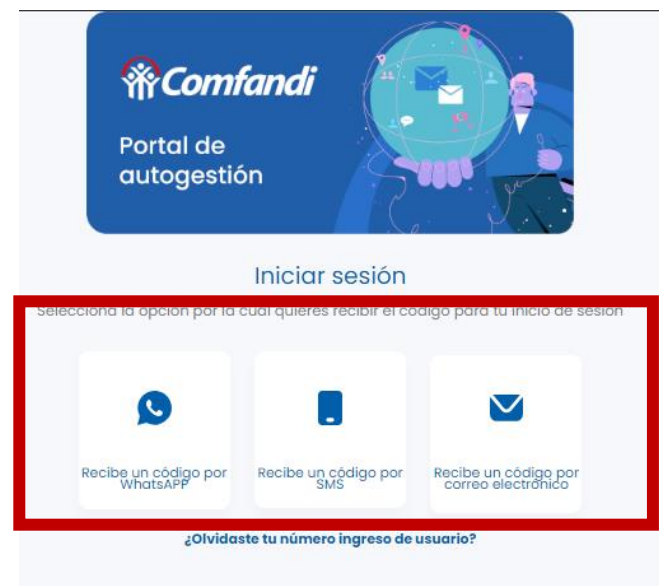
Comfandi

Portal de autogestión

Iniciar sesión

Selecciona la opción por la cual quieres recibir el código para tu inicio de sesión

Recibe un código por WhatsAPP

Recibe un código por SMS

Recibe un código por correo electrónico

¿Olvidaste tu número ingreso de usuario?